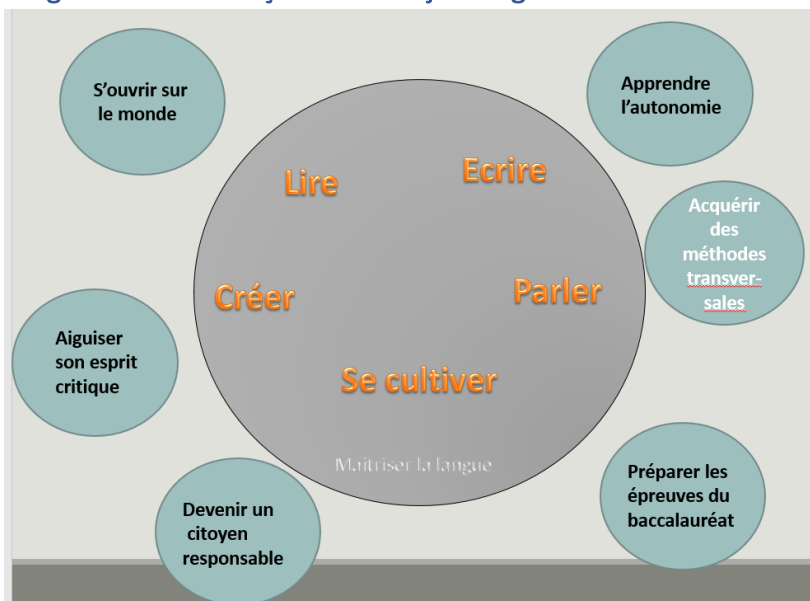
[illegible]

S'ouvrir sur le monde

Apprendre l'autonomie

Lire

Ecrire

Acquérir des méthodes transversales

Créer

Parler

Aiguiser son esprit critique

Se cultiver

Maitriser la langue

Préparer les épreuves du baccalauréat

Devenir un citoyen responsable